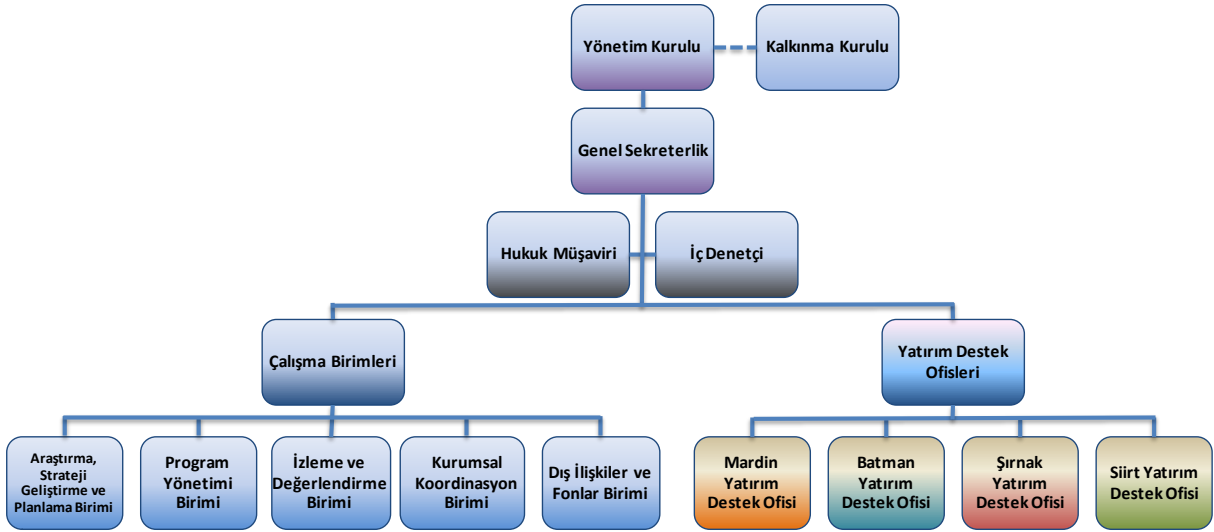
Yönetim Kurulu

Kalkınma Kurulu

Genel Sekreterlik

Hukuk Müşaviri

İç Denetçi

Çalışma Birimleri

Yatırım Destek Ofisleri

Araştırma, Strateji Geliştirme ve Planlama Birimi

Program Yönetimi Birimi

İzleme ve Değerlendirme Birimi

Kurumsal Koordinasyon Birimi

Dış İlişkiler ve Fonlar Birimi

Mardin Yatırım Destek Ofisi

Batman Yatırım Destek Ofisi

Şırnak Yatırım Destek Ofisi

Siirt Yatırım Destek Ofisi